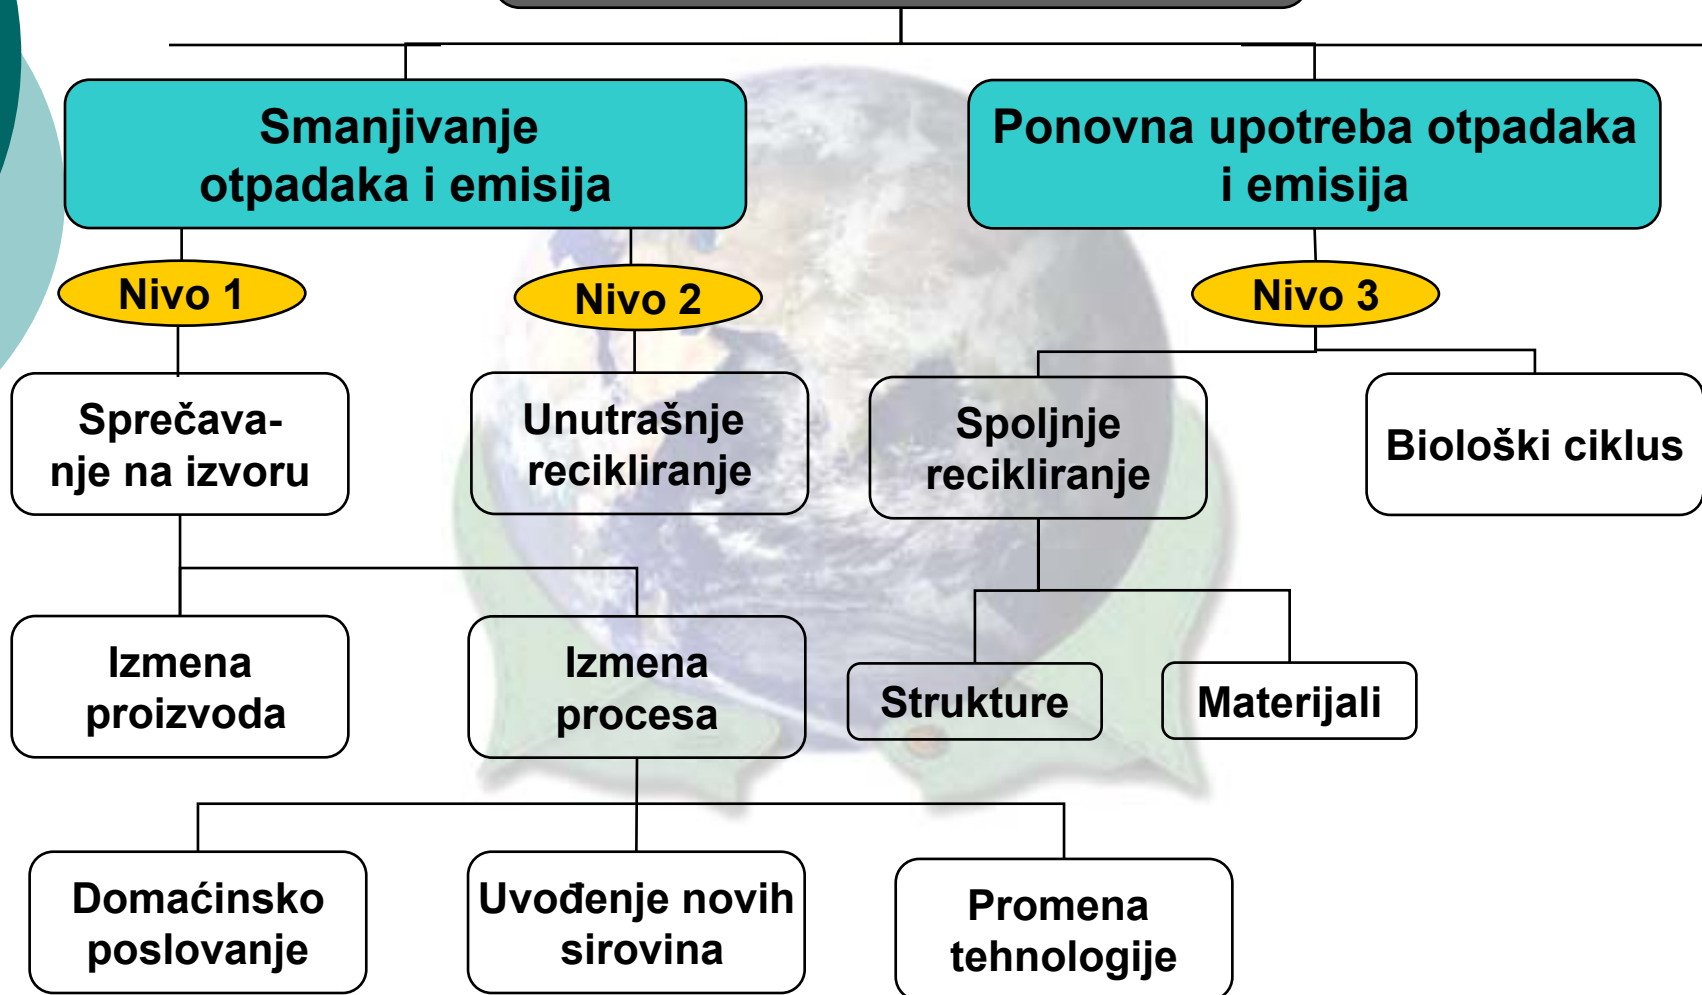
Smanjivanje otpadaka i emisija

Ponovna upotreba otpadaka i emisija

Nivo 1

Nivo 2

Nivo 3

Sprečavanje na izvoru

Unutrašnje recikliranje

Spoljnje recikliranje

Biološki ciklus

Izmena proizvoda

Izmena procesa

Strukture

Materijali

Domaćinsko poslovanje

Uvođenje novih sirovina

Promena tehnologije